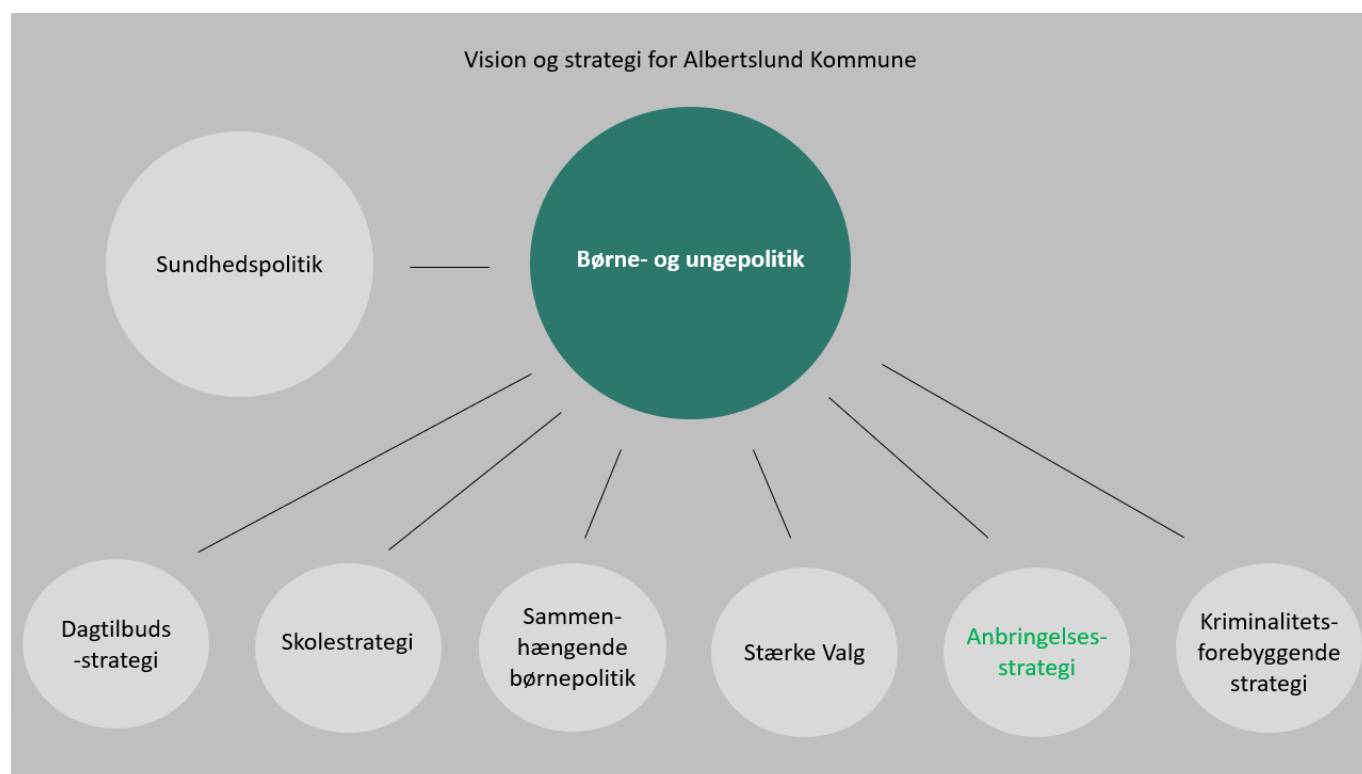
Vision og strategi for Albertslund Kommune

Sundhedspolitik

Børne- og ungepolitik

Dagtilbuds -strategi

Skolestrategi

Sammenhængende børnepolitik

Stærke Valg

Anbringelsesstrategi

Kriminalitetsforebyggende strategi